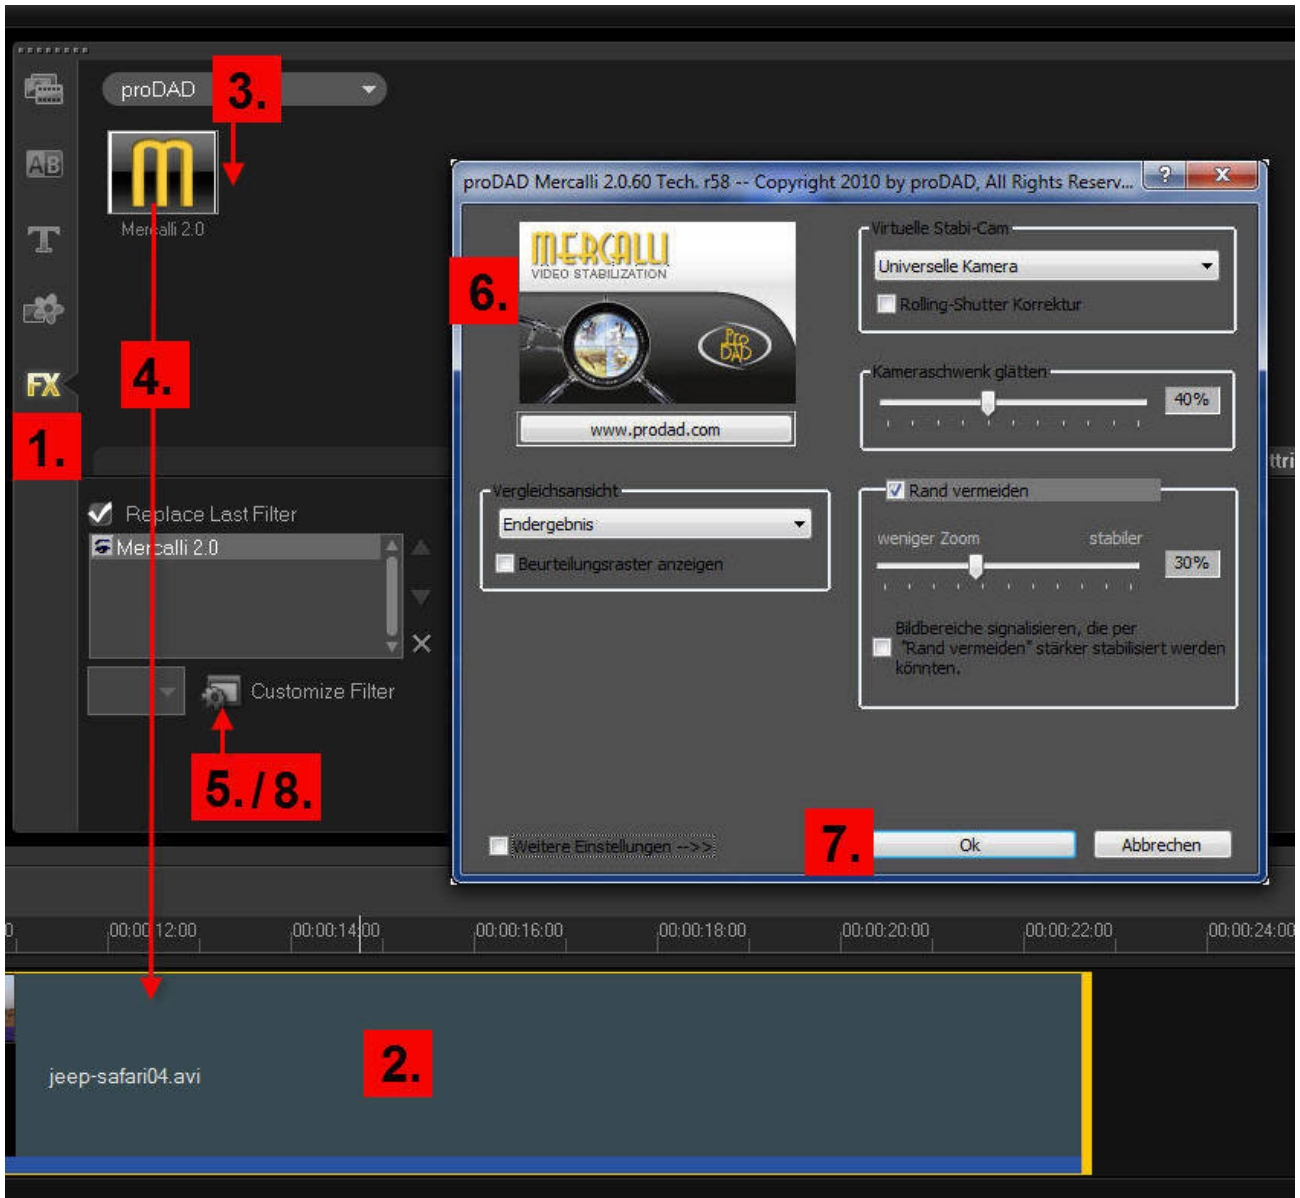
proDAD

3.

Mercalli 2.0

4.

FX

1.

Replace Last Filter

Mercalli 2.0

Customize Filter

5. / 8.

proDAD Mercalli 2.0.60 Tech. r58 -- Copyright 2010 by proDAD, All Rights Reserv...

MERCALLI
VIDEO STABILIZATION

6.

www.prodad.com

Virtuelle Stabi-Cam

Universelle Kamera

Rolling-Shutter Korrektur

Kameraschwenk glätten

40%

Vergleichsansicht

Endergebnis

Beurteilungsraster anzeigen

Rand vermeiden

weniger Zoom

stabiler

30%

Bildbereiche signalisieren, die per "Rand vermeiden" stärker stabilisiert werden könnten.

Weitere Einstellungen -->>

7.

Ok

Abbrechen

00:00:12:00

00:00:14:00

00:00:16:00

00:00:18:00

00:00:20:00

00:00:22:00

00:00:24:00

jeep-safari04.avi

2.